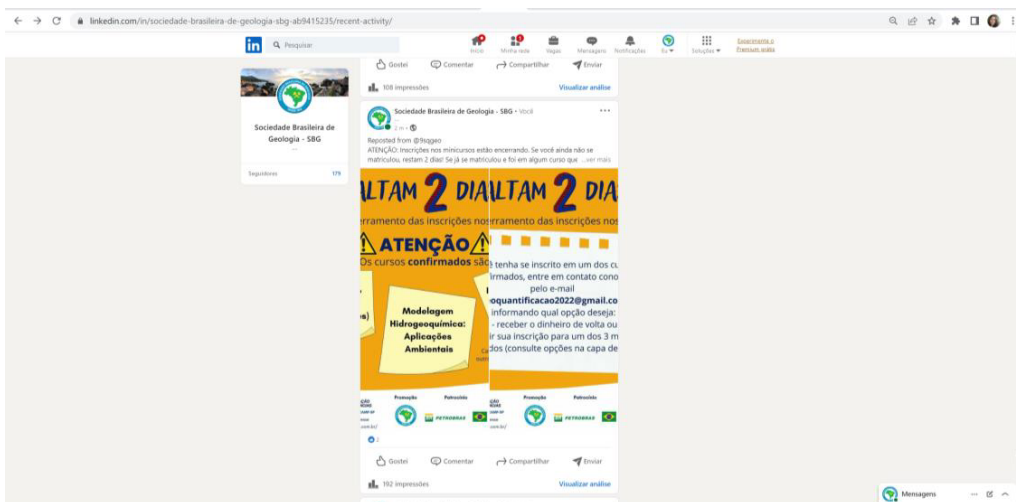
linkedin.com/in/sociedade-brasileira-de-geologia-sbg-ab9415235/recent-activity/

in Pesquisar

Início Minha rede Vagas Mensagens Notificações Eu Soluções Experimente o Premium grátis

Gostei Comentar Compartilhar Enviar

108 impressões Visualizar análise

Sociedade Brasileira de Geologia - SBG

Seguidores 179

Sociedade Brasileira de Geologia - SBG • Você
2 m •

Reposted from @9sgeo
ATENÇÃO: Inscrições nos minicursos estão encerrando. Se você ainda não se matriculou, restam 2 dias! Se já se matriculou e foi em algum curso que ...ver mais

ALTAM 2 DIA
rramento das inscrições no
ATENÇÃO
Os cursos confirmados são
s)
Modelagem Hidrogeoquímica: Aplicações Ambientais
Promoção Patrocínio
PETROBRAS

ALTAM 2 DIA
rramento das inscrições no
tenha se inscrito em um dos cu
rmados, entre em contato cono
pelo e-mail
oquantificacao2022@gmail.co
informando qual opção deseja:
- receber o dinheiro de volta ou
ir sua inscrição para um dos 3 m
dos (consulte opções na capa de
Promoção Patrocínio
PETROBRAS

2

Gostei Comentar Compartilhar Enviar

192 impressões Visualizar análise

Mensagens